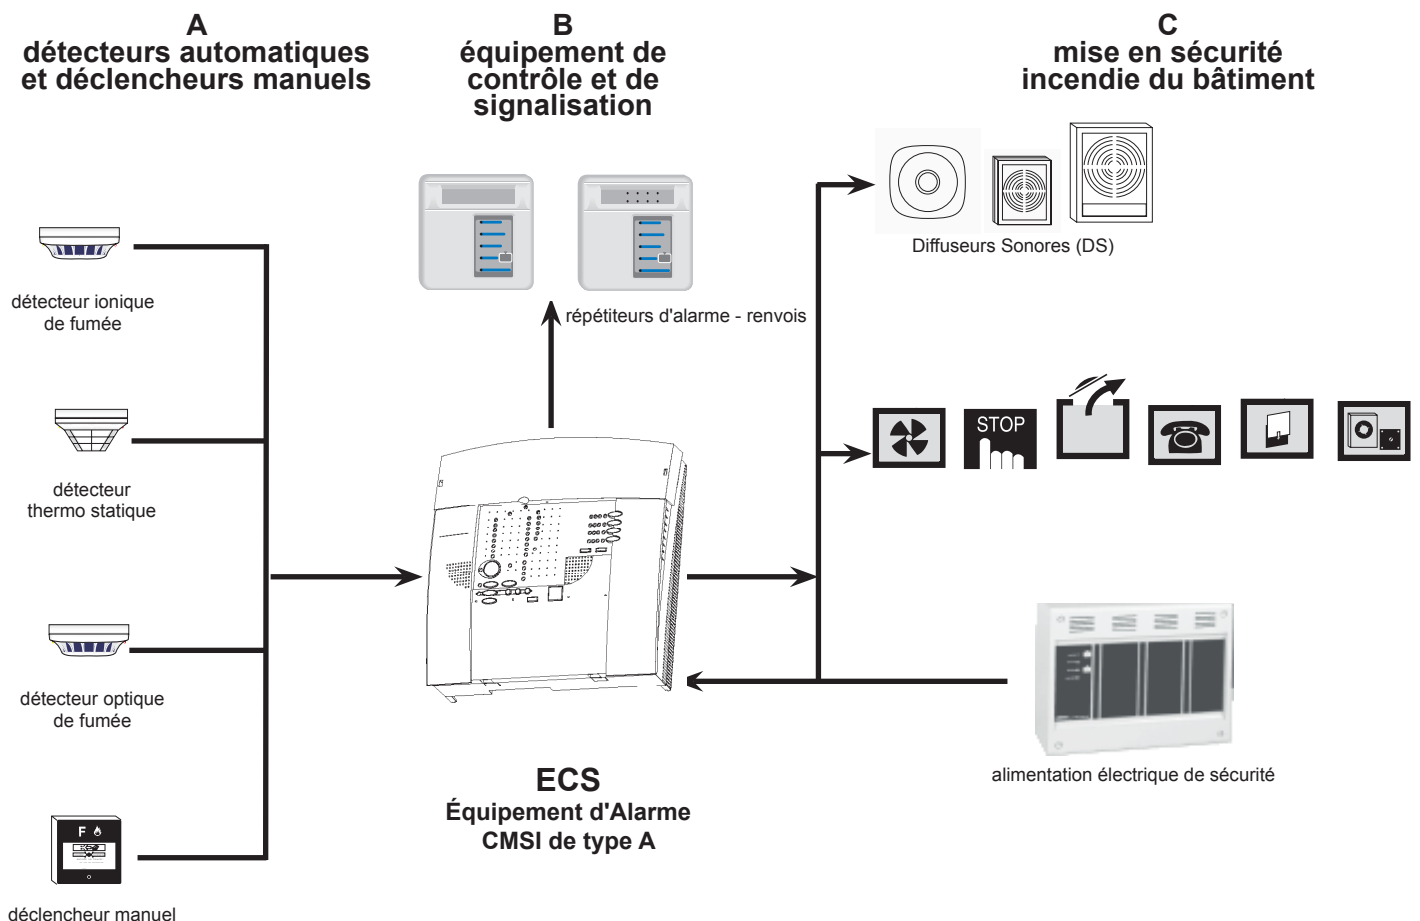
A
détecteurs automatiques et déclencheurs manuels

B
équipement de contrôle et de signalisation

C
mise en sécurité incendie du bâtiment

Diffuseurs Sonores (DS)

détecteur ionique de fumée

répétiteurs d'alarme - renvois

STOP

détecteur thermo statique

détecteur optique de fumée

alimentation électrique de sécurité

ECS
Équipement d'Alarme
CMSI de type A

F

déclencheur manuel